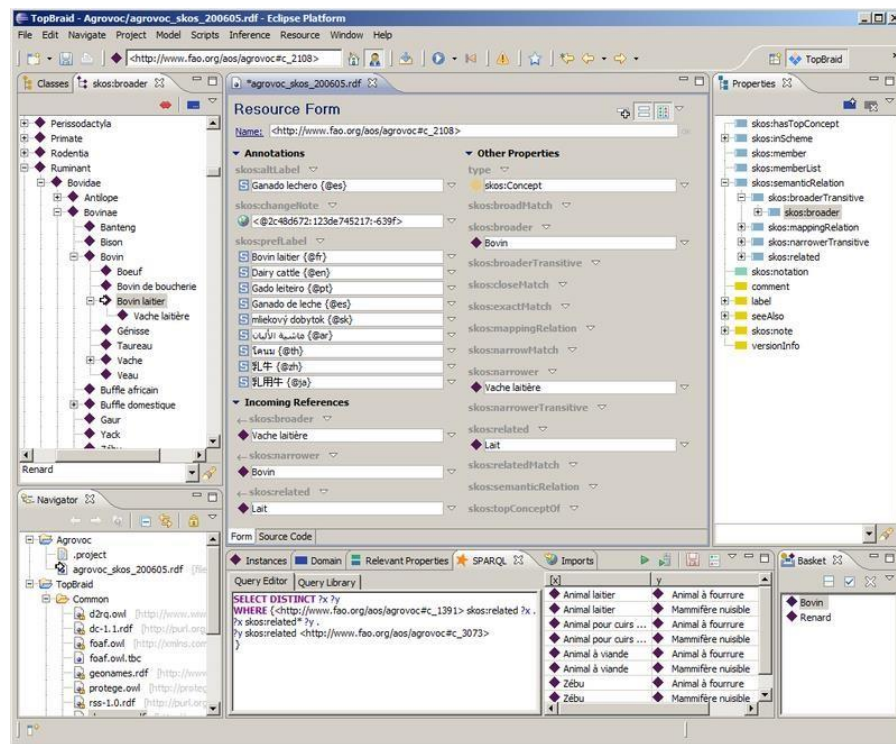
TopBraid - Agrovoc/agrovoc_skos_200605.rdf - Eclipse Platform

File Edit Navigate Project Model Scripts Inference Resource Window Help

<http://www.fao.org/aos/agrovoc#c_2108>

TopBraid

Classes | skos:broader

Perissodactyla
Primate
Rodentia
Ruminant
Bovidae
Antilope
Bovinae
Banteng
Bison
Bovin
Boeuf
Bovin de boucherie
Bovin laitier
Vache laitière
Génisse
Taureau
Vache
Veau
Buffle africain
Buffle domestique
Gaur
Yack

Renard

*agrovoc_skos_200605.rdf

Resource Form

Name: <http://www.fao.org/aos/agrovoc#c_2108>

Annotations
skos:altLabel
Ganado lechero {@es}
skos:changeNote
<@2c48d672:123de745217:-639f>
skos:prefLabel
Bovin laitier {@fr}
Dairy cattle {@en}
Gado leiteiro {@pt}
Ganado de leche {@es}
mliekový dobytok {@sk}
ماشية الألبان {@ar}
โคนม {@th}
乳牛 {@zh}
乳用牛 {@ja}

Incoming References
skos:broader
Vache laitière
skos:narrower
Bovin
skos:related
Lait

Other Properties
type
skos:Concept
skos:broadMatch
skos:broader
Bovin
skos:broaderTransitive
skos:closeMatch
skos:exactMatch
skos:mappingRelation
skos:narrowMatch
skos:narrower
Vache laitière
skos:narrowerTransitive
skos:related
Lait
skos:relatedMatch
skos:semanticRelation
skos:topConceptOf

Form | Source Code

Properties

skos:hasTopConcept
skos:inScheme
skos:member
skos:memberList
skos:semanticRelation
skos:broaderTransitive
skos:broader
skos:mappingRelation
skos:narrowerTransitive
skos:related
skos:notation
comment
label
seeAlso
skos:note
versionInfo

Navigator

Agrovoc
.project
agrovoc_skos_200605.rdf
TopBraid
Common
d2rq.owl [http://www.www
dc-1.1.rdf [http://purl.org
foaf.owl [http://xmlns.com
foaf.owl.tbc
geonames.rdf [http://www
protege.owl [http://protege
rss-1.0.rdf [http://purl.org

Instances | Domain | Relevant Properties | SPARQL | Imports

Query Editor | Query Library

SELECT DISTINCT ?x ?y
WHERE {<http://www.fao.org/aos/agrovoc#c_1391> skos:related ?x .
?x skos:related* ?y .
?y skos:related <http://www.fao.org/aos/agrovoc#c_3073>
}

| [x] | y |
|---|---|
| Animal laitier | Animal à fourrure |
| Animal laitier | Mammifère nuisible |
| Animal pour cuirs ... | Animal à fourrure |
| Animal pour cuirs ... | Mammifère nuisible |
| Animal à viande | Animal à fourrure |
| Animal à viande | Mammifère nuisible |
| Zébu | Animal à fourrure |
| Zébu | Mammifère nuisible |

Basket

Bovin
Renard